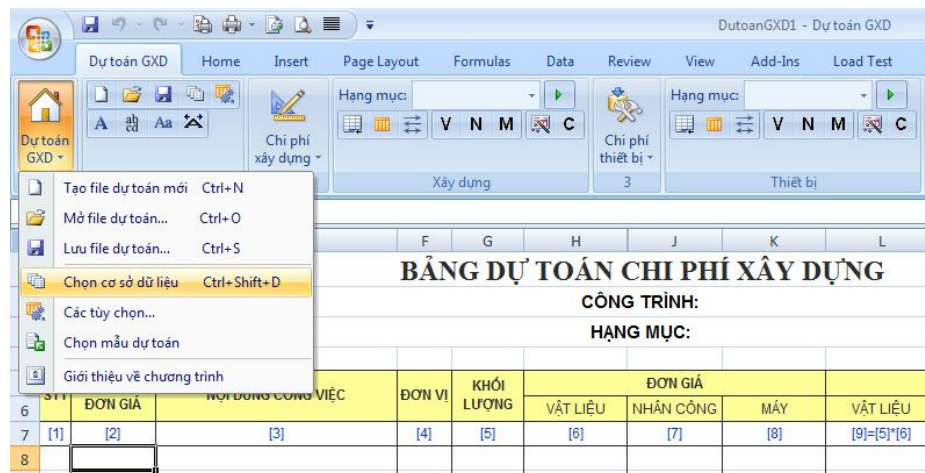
DutoanGXD1 - Dự toán GXD

Dự toán GXD | Home | Insert | Page Layout | Formulas | Data | Review | View | Add-Ins | Load Test

Dự toán GXD

A ab Aa

Chi phí xây dựng

Hạng mục:

V N M C

Xây dựng

Chi phí thiết bị

3

Hạng mục:

V N M C

Thiết bị

Tạo file dự toán mới Ctrl+N

Mở file dự toán... Ctrl+O

Lưu file dự toán... Ctrl+S

Chọn cơ sở dữ liệu Ctrl+Shift+D

Các tùy chọn...

Chọn mẫu dự toán

Giới thiệu về chương trình

F | G | H | J | K | L

BẢNG DỰ TOÁN CHI PHÍ XÂY DỰNG

CÔNG TRÌNH:

HẠNG MỤC:

| | STT | ĐƠN GIÁ | NỘI DUNG CÔNG VIỆC | ĐƠN VỊ | KHỐI LƯỢNG | ĐƠN GIÁ | | | |
|---|---|---|---|---|---|---|---|---|---|
| 6 | | | | | | VẬT LIỆU | NHÂN CÔNG | MÁY | VẬT LIỆU |
| 7 | [1] | [2] | [3] | [4] | [5] | [6] | [7] | [8] | [9]=[5]*[6] |
| 8 | | | | | | | | | |